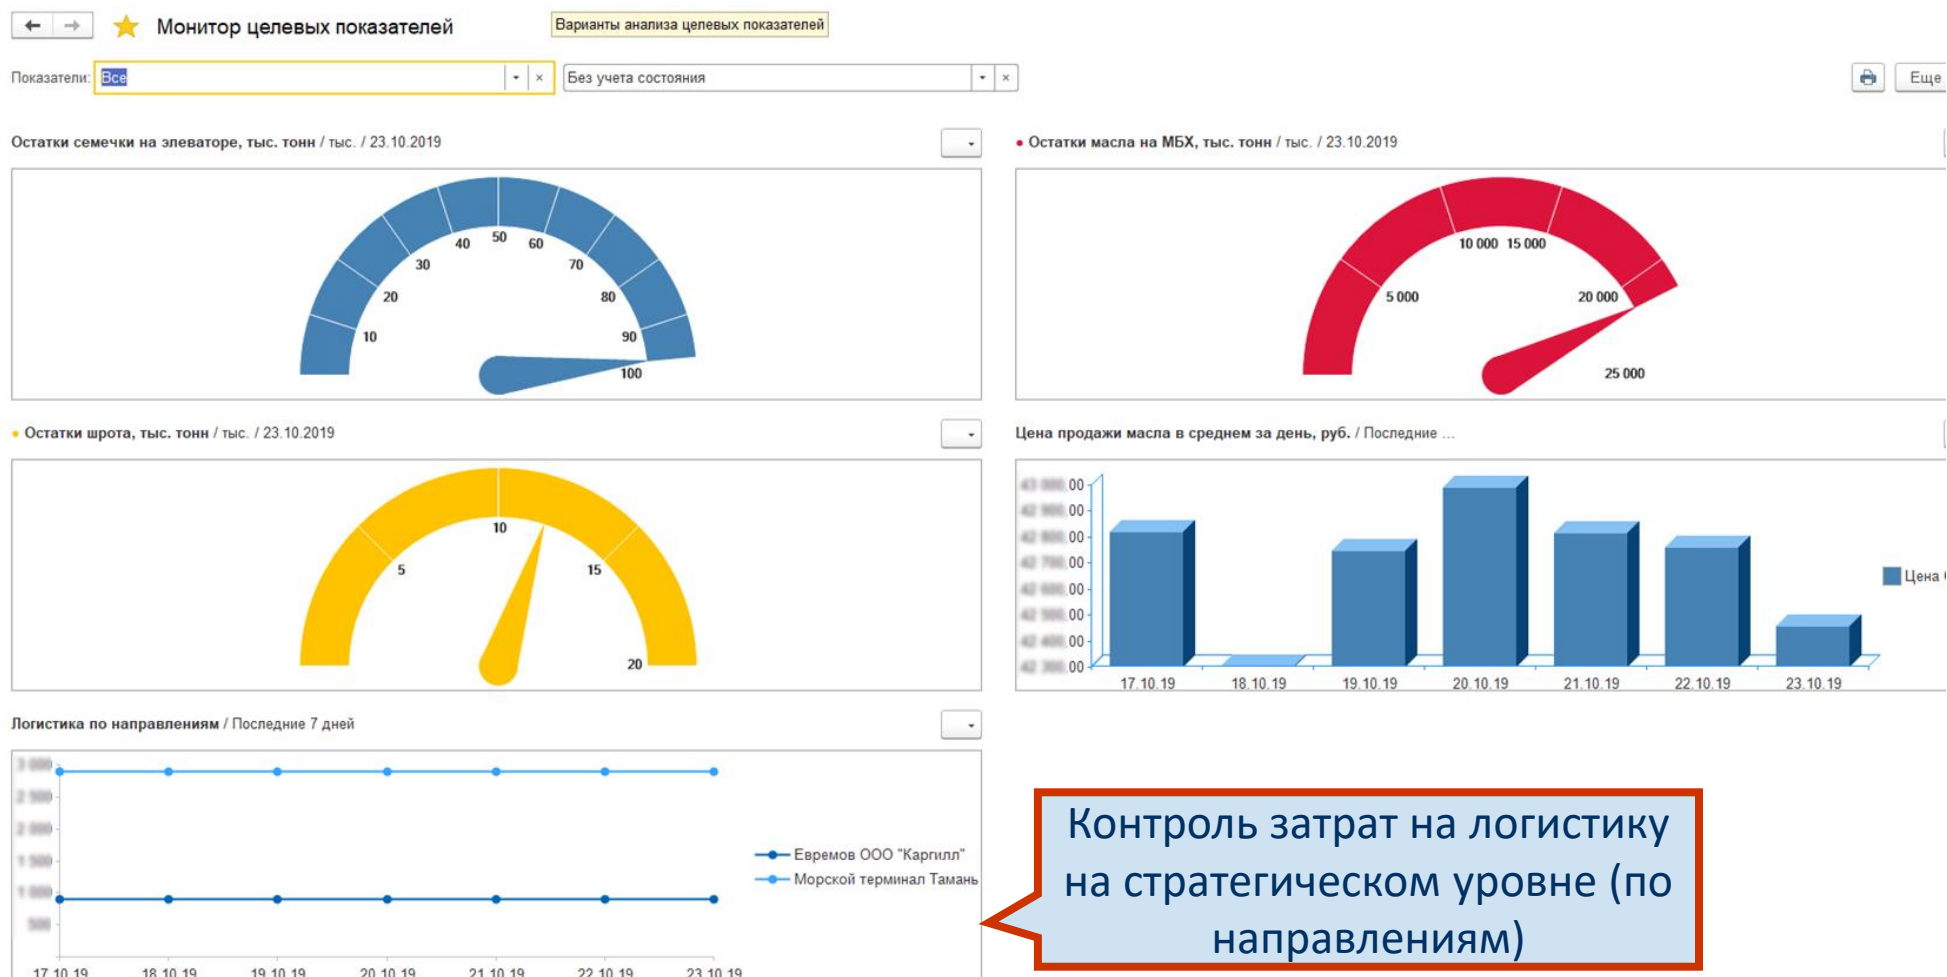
Монитор целевых показателей

Варианты анализа целевых показателей

Показатели: Все

Без учета состояния

Еще

Остатки семечки на элеваторе, тыс. тонн / тыс. / 23.10.2019

10 20 30 40 50 60 70 80 90 100

Остатки масла на МБХ, тыс. тонн / тыс. / 23.10.2019

5 000 10 000 15 000 20 000 25 000

Остатки шрота, тыс. тонн / тыс. / 23.10.2019

5 10 15 20

Цена продажи масла в среднем за день, руб. / Последние ...

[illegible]

17.10.19 18.10.19 19.10.19 20.10.19 21.10.19 22.10.19 23.10.19

Цена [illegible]

Логистика по направлениям / Последние 7 дней

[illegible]

Евремов ООО "Каргилл"
Морской терминал Тамань

17.10.19 18.10.19 19.10.19 20.10.19 21.10.19 22.10.19 23.10.19

Контроль затрат на логистику на стратегическом уровне (по направлениям)